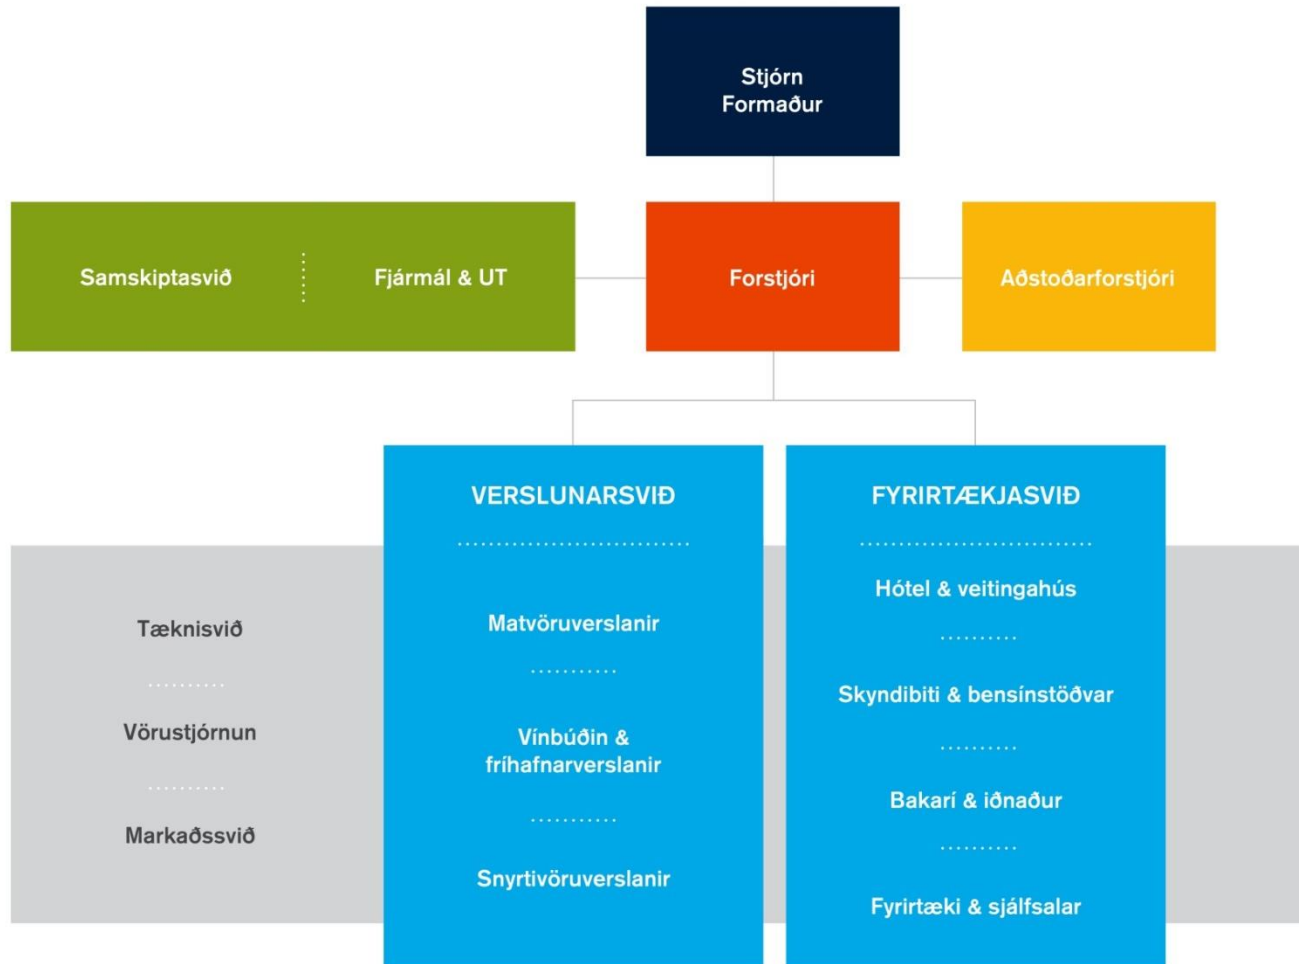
Stjórn
Formaður

Samskiptasvið

Fjármál & UT

Forstjóri

Aðstoðarforstjóri

VERSLUNARSVIÐ

Matvöruverslanir

Vínbúðin & fríhafnarverslanir

Snyrtivöruverslanir

FYRIRTÆKJASVIÐ

Hótel & veitingahús

Skyndibiti & bensínstöðvar

Bakarí & iðnaður

Fyrirtæki & sjálfsalar

Tæknisvið

Vörustjórnun

Markaðssvið